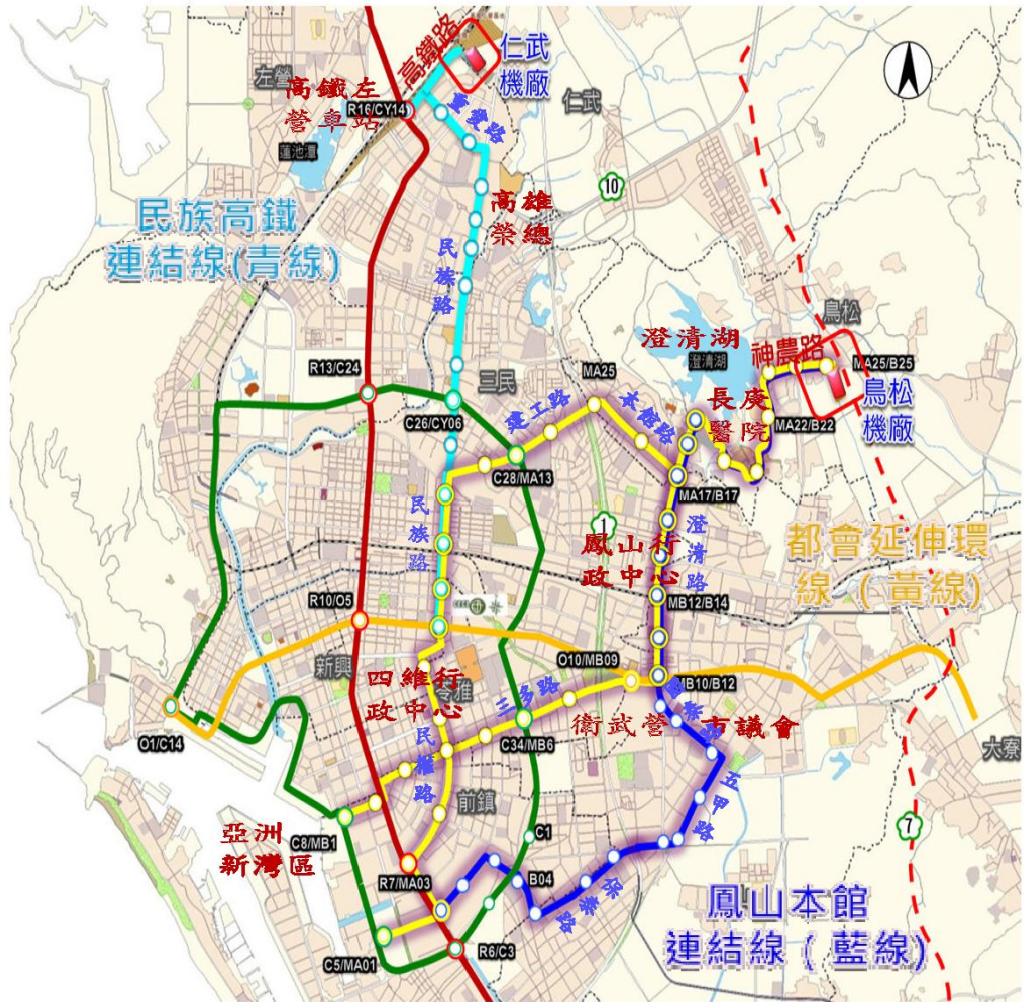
高鐵路
仁武機廠
左營
高鐵左營車站
R16/CY14
蓮池潭
仁武
10
高雄榮總
民族高鐵連結線(青線)
民族路
鳥松
澄清湖
神農路
MA25/B25
鳥松機廠
澄清湖
長庚醫院
MA22/B22
R13/C24
三民
MA25
建工路
本館路
C26/CY06
C28/MA13
MA17/B17
1
澄清路
民族路
鳳山行政中心
都會延伸環線（黃線）
R10/O5
MB12/B14
新興
苓雅
O10/MB09
MB10/B12
四維行政中心
三多路
衛武營
國泰路
市議會
O1/C14
C34/MB6
民權路
五甲路
前鎮
大寮
亞洲新灣區
C8/MB1
C1
7
R7/MA03
B04
保泰路
鳳山本館連結線（藍線）
C5/MA01
R6/C3